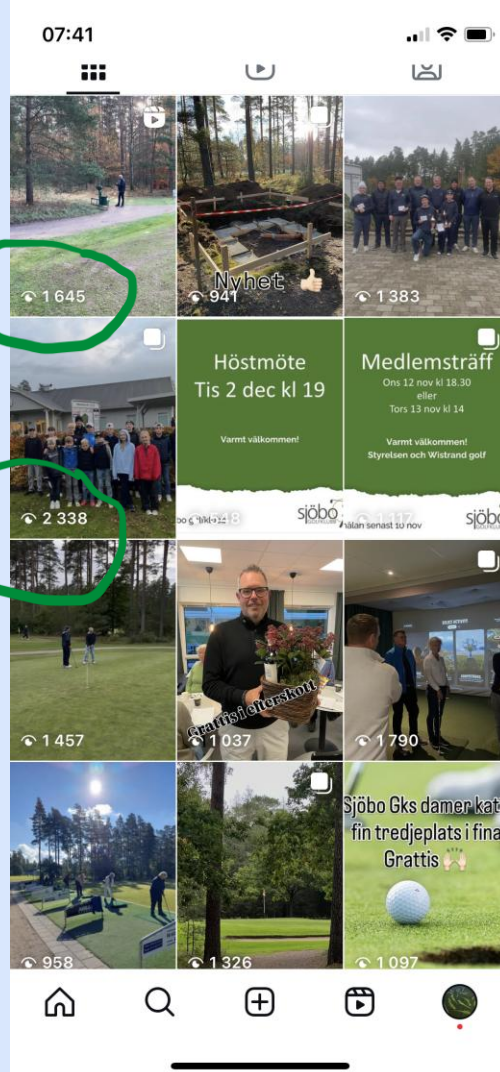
07:41

1 645

Nyhet
941

1 383

Höstmöte
Tis 2 dec kl 19

Varmt välkommen!

Medlemsträff
Ons 12 nov kl 18.30
eller
Tors 13 nov kl 14

Varmt välkommen!
Styrelsen och Wistrand golf

2 338

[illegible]

sjöbo

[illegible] senast 10 nov

sjöbo

1 457

Grattis i elterskott
1 037

1 790

958

1 326

Sjöbo Gks damer kat
fin tredjeplats i fina
Grattis

1 097